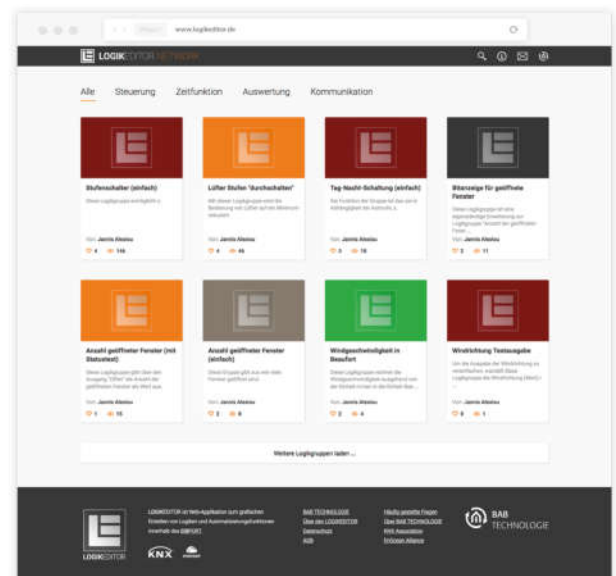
www.logikeditor.de

LOGIKEDITOR NETWORK

Alle Steuerung Zeitfunktion Auswertung Kommunikation

Stufenschalter (einfach)
Diese Logikgruppe ermöglicht s...
Von Jannis Alexiou
4 146

Lüfter Stufen 'durchschalten'
Mit dieser Logikgruppe wird die Bedienung von Lüfter auf die Minimum reduziert.
Von Jannis Alexiou
4 46

Tag-Nacht-Schaltung (einfach)
Die Funktion der Gruppe ist das die in Abhängigkeit der Außenlic...
Von Jannis Alexiou
3 18

Bitanzeige für geöffnete Fenster
Diese Logikgruppe ist eine algorithmische Erweiterung zur Logikgruppe "Anzahl der geöffneten Fenster"...
Von Jannis Alexiou
2 11

Anzahl geöffneter Fenster (mit Statustext)
Diese Logikgruppe gibt über den Ausgang "Offen" die Anzahl der geöffneten Fenster als Wert aus.
Von Jannis Alexiou
1 15

Anzahl geöffneter Fenster (einfach)
Diese Gruppe gibt aus wie viele Fenster geöffnet sind.
Von Jannis Alexiou
2 8

Windgeschwindigkeit in Beaufort
Diese Logikgruppe rechnet die Windgeschwindigkeit ausgehend von der Einheit m/sec in die Einheit Bea...
Von Jannis Alexiou
2 4

Windrichtung Textausgabe
Um die Ausgabe der Windrichtung zu vereinfachen, erstellt diese Logikgruppe die Windrichtung (WetG)...
Von Jannis Alexiou
0 1

Weitere Logikgruppen laden ...

LOGIKEDITOR ist die Web-Applikation zum grafischen Erstellen von Logiken und Automatisierungsfunktionen innerhalb des EIBPORT.

LOGIKEDITOR

KNX

BAB TECHNOLOGIE
Über den LOGIKEDITOR
Datenschutz
AGB

Häufig gestellte Fragen
Über BAB TECHNOLOGIE
KNX Association
EnOcean Alliance

BAB TECHNOLOGIE